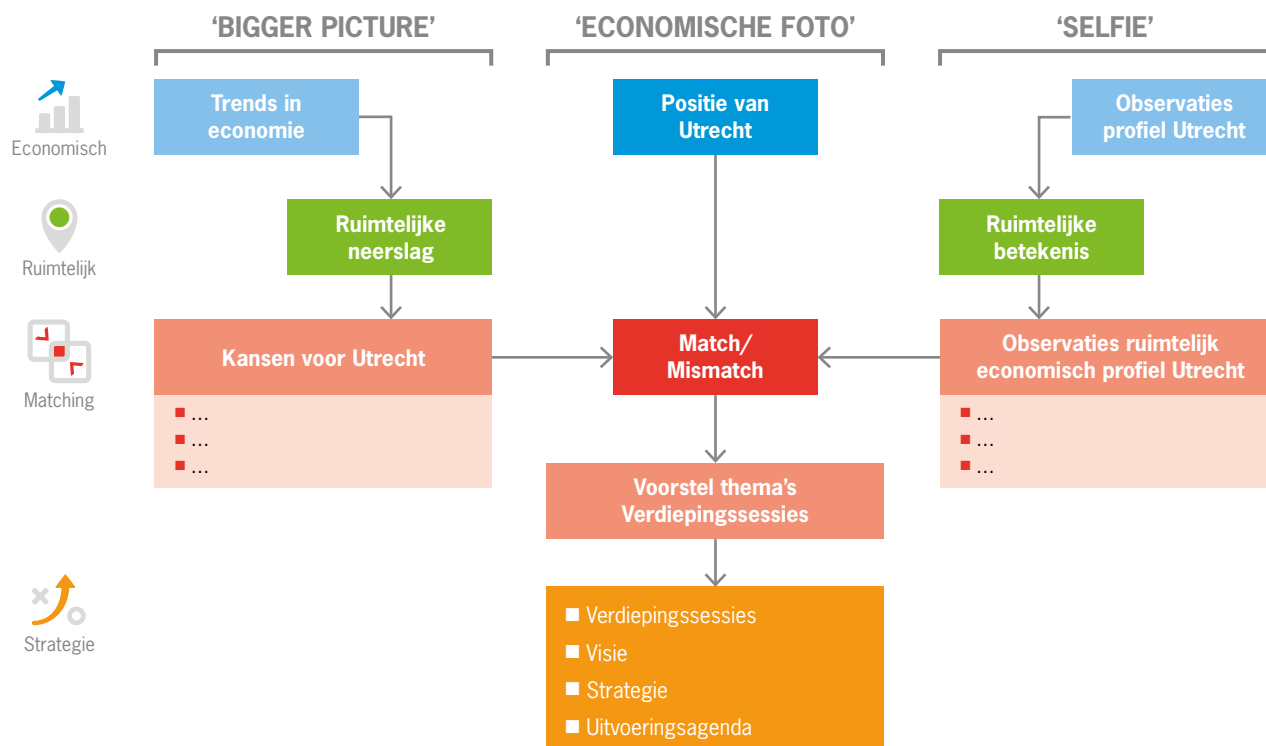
'BIGGER PICTURE'

'ECONOMISCHE FOTO'

'SELFIE'

Economisch

Trends in economie

Positie van Utrecht

Observaties profiel Utrecht

Ruimtelijk

Ruimtelijke neerslag

Ruimtelijke betekenis

Matching

Kansen voor Utrecht

- ...
- ...
- ...

Match/ Mismatch

Observaties ruimtelijk economisch profiel Utrecht

- ...
- ...
- ...

Voorstel thema's Verdiepingssessies

Strategie

- Verdiepingssessies
- Visie
- Strategie
- Uitvoeringsagenda